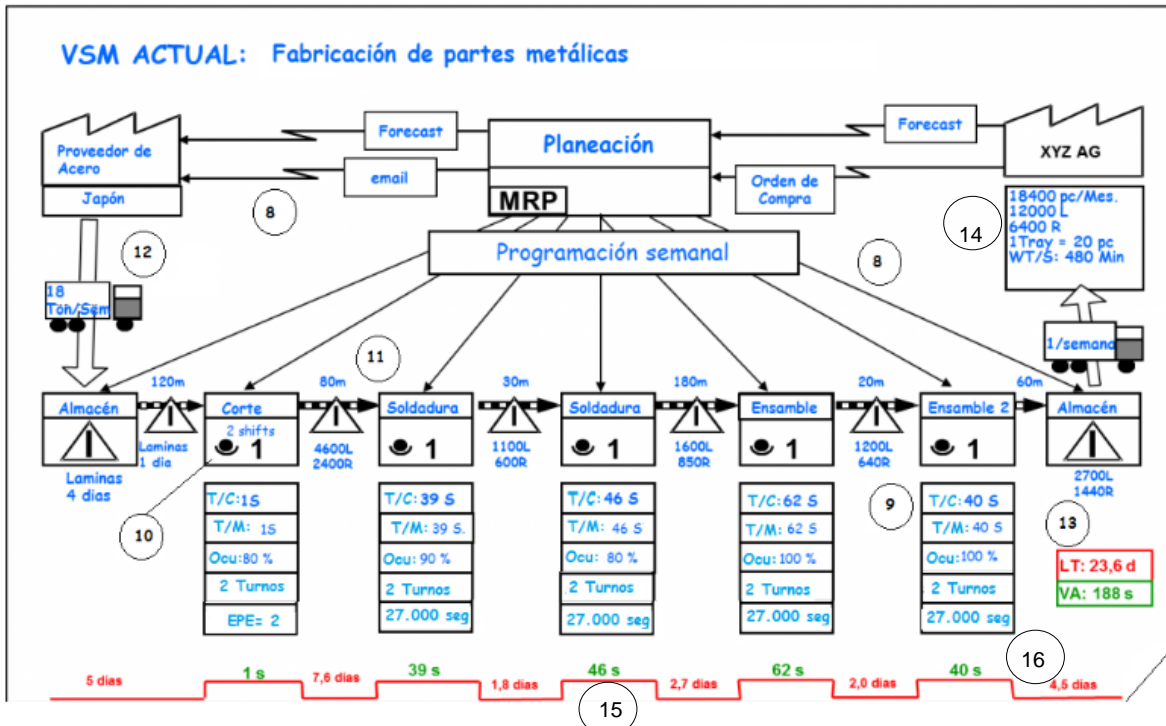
VSM ACTUAL: Fabricación de partes metálicas

Proveedor de Acero

Japón

Forecast

email

Planeación

MRP

Forecast

Orden de Compra

XYZ AG

18400 pc/Mes.
12000 L
6400 R
1Tray = 20 pc
WT/S: 480 Min

14

8

12

Programación semanal

8

18 Ton/Sem

1/semana

11

Almacén

120m

Laminas 1 dia

Laminas 4 dias

Corte

2 shifts

1

80m

4600L 2400R

Soldadura

1

30m

1100L 600R

Soldadura

1

180m

1600L 850R

Ensamble

1

20m

1200L 640R

Ensamble 2

1

60m

Almacén

2700L 1440R

10

T/C:15

T/M: 15

Ocu:80 %

2 Turnos

EPE= 2

T/C: 39 S

T/M: 39 S.

Ocu: 90 %

2 Turnos

27.000 seg

T/C: 46 S

T/M: 46 S

Ocu: 80 %

2 Turnos

27.000 seg

T/C: 62 S

T/M: 62 S

Ocu: 100 %

2 Turnos

27.000 seg

9

T/C: 40 S

T/M: 40 S

Ocu: 100 %

2 Turnos

27.000 seg

13

LT: 23,6 d

VA: 188 s

16

5 dias

1 s

7,6 dias

39 s

1,8 dias

46 s

2,7 dias

62 s

2,0 dias

40 s

4,5 dias

15